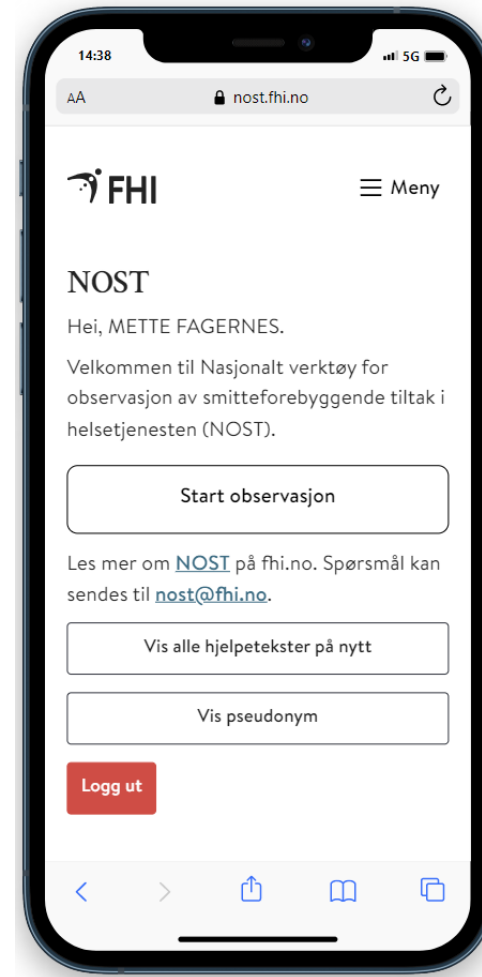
14:38

5G

AA

nost.fhi.no

FHI

Meny

NOST

Hei, METTE FAGERNES.

Velkommen til Nasjonalt verktøy for observasjon av smitteforebyggende tiltak i helsetjenesten (NOST).

Start observasjon

Les mer om NOST på fhi.no. Spørsmål kan sendes til nost@fhi.no.

Vis alle hjelpetekster på nytt

Vis pseudonym

Logg ut